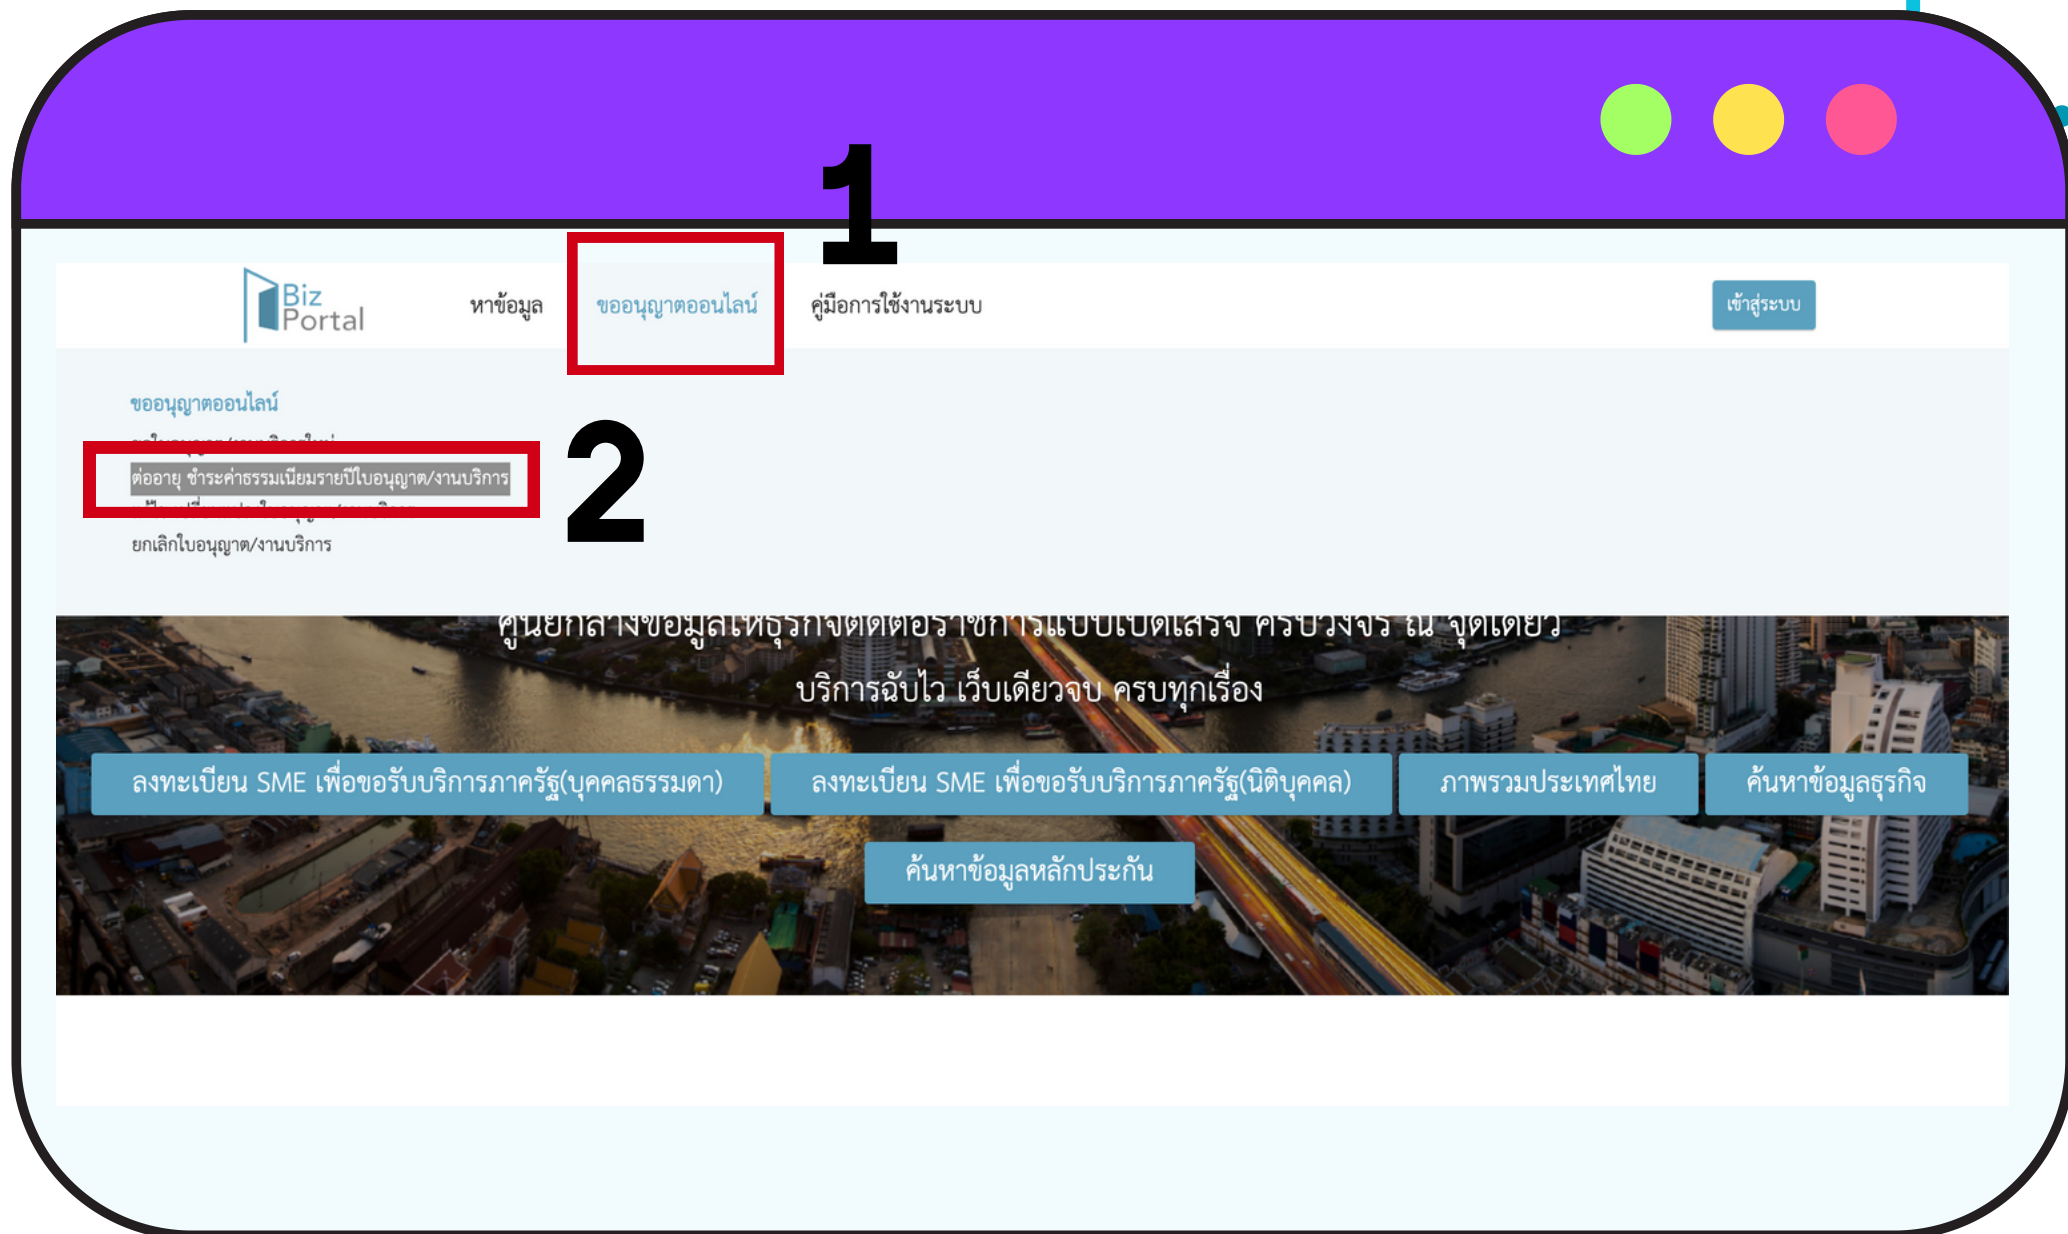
1

Biz Portal

หาข้อมูล

ขออนุญาตออนไลน์

คู่มือการใช้งานระบบ

เข้าสู่ระบบ

ขออนุญาตออนไลน์

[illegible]

ต่ออายุ ชำระค่าธรรมเนียมรายปีใบอนุญาต/งานบริการ

2

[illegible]

ยกเลิกใบอนุญาต/งานบริการ

ศูนย์กลางข้อมูลให้ธุรกิจติดต่อราชการแบบเบ็ดเสร็จ ครบวงจร ณ จุดเดียว

บริการฉับไว เว็บเดียวจบ ครบทุกเรื่อง

ลงทะเบียน SME เพื่อขอรับบริการภาครัฐ(บุคคลธรรมดา)

ลงทะเบียน SME เพื่อขอรับบริการภาครัฐ(นิติบุคคล)

ภาพรวมประเทศไทย

ค้นหาข้อมูลธุรกิจ

ค้นหาข้อมูลหลักประกัน